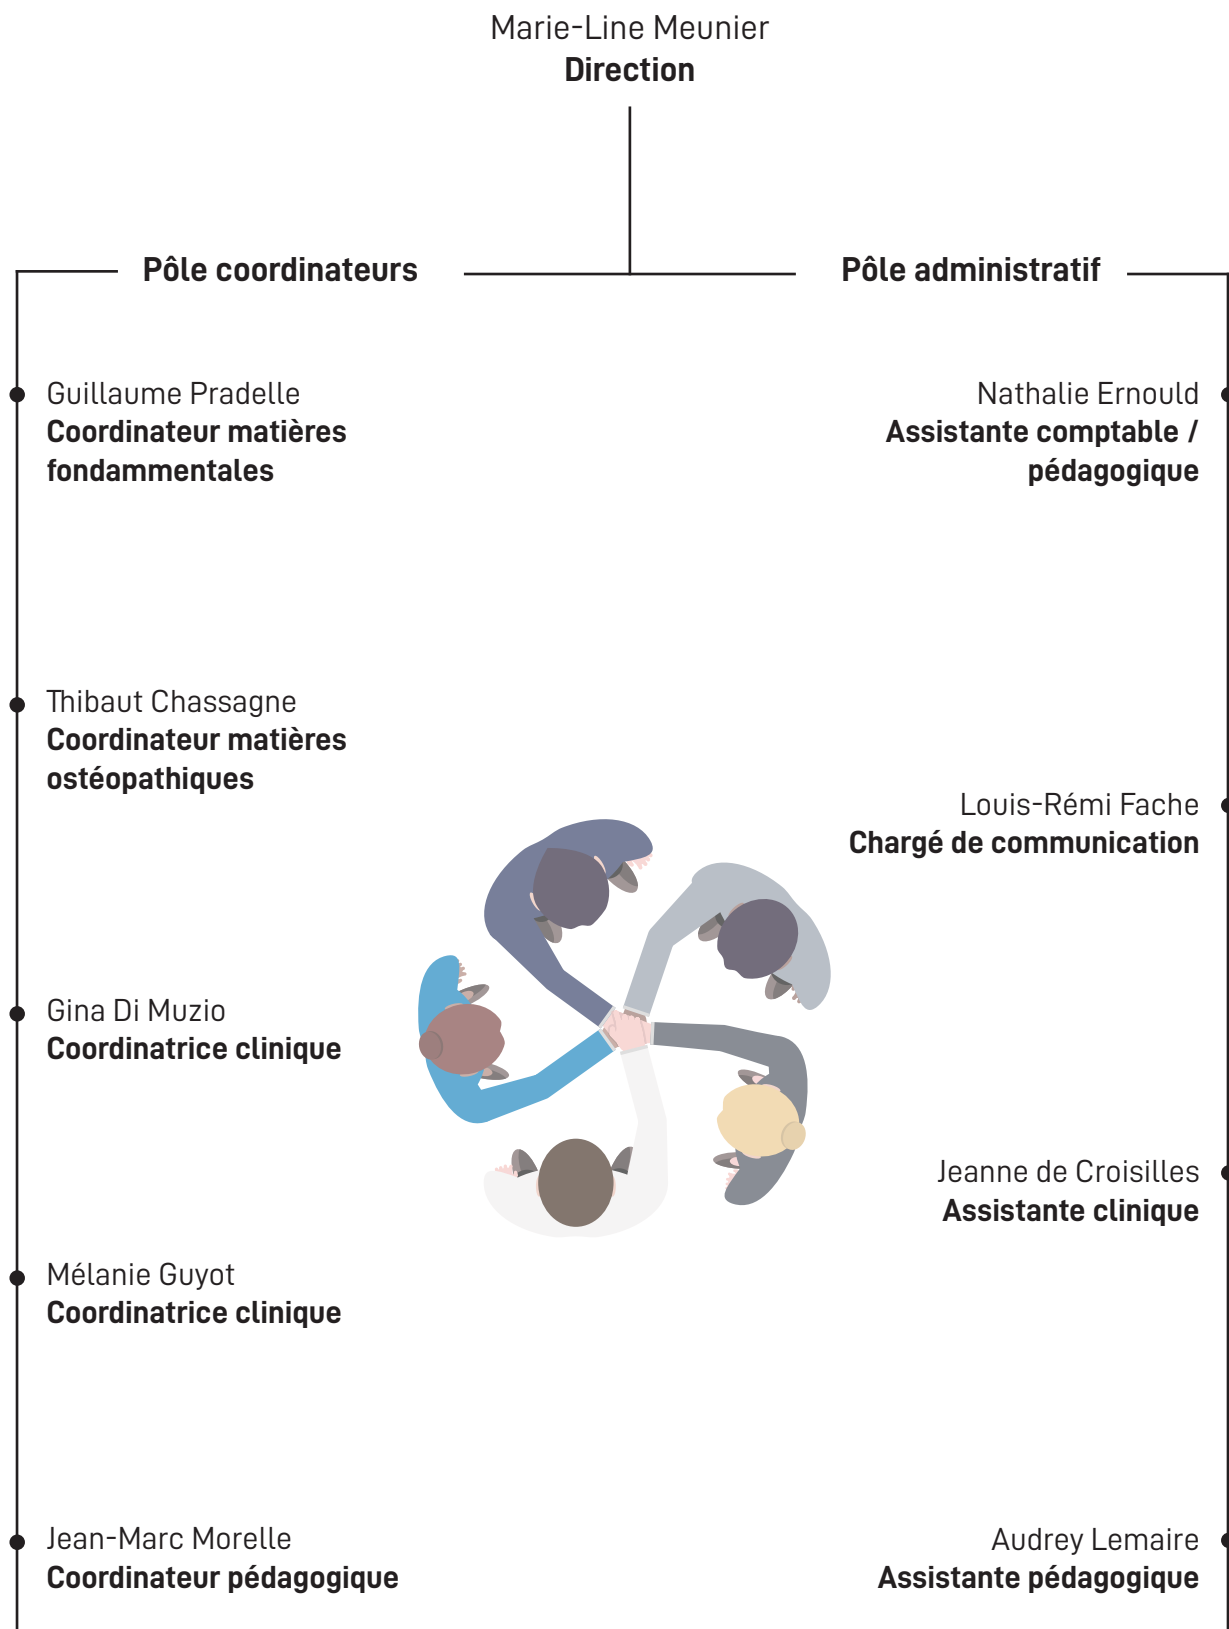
Marie-Line Meunier
**Direction**

**Pôle coordinateurs**

Guillaume Pradelle
**Coordinateur matières fondammentales**

Thibaut Chassagne
**Coordinateur matières ostéopathiques**

Gina Di Muzio
**Coordinatrice clinique**

Mélanie Guyot
**Coordinatrice clinique**

Jean-Marc Morelle
**Coordinateur pédagogique**

**Pôle administratif**

Nathalie Ernould
**Assistante comptable / pédagogique**

Louis-Rémi Fache
**Chargé de communication**

Jeanne de Croisilles
**Assistante clinique**

Audrey Lemaire
**Assistante pédagogique**